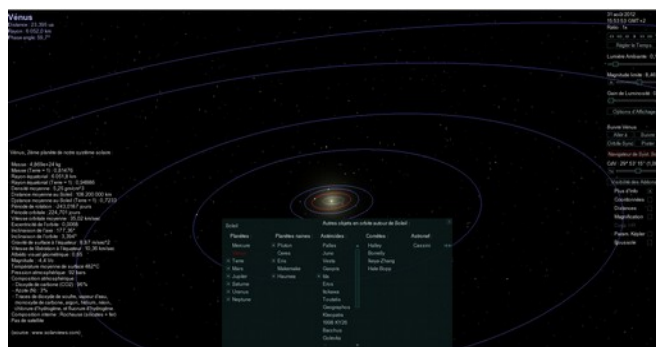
Vénus
Distance : 23.395 au
Rayon : 6 052.0 km
Rayon angle : 55.7"

Vénus, 2ème planète de notre système solaire.

Masse : 4,869e+24 kg
Masse (Terre = 1) : 0,81476
Rayon équatorial : 6 051,8 km
Rayon équatorial (Terre = 1) : 0,94886
Densité moyenne : 5,25 gm/cm^3
Distance moyenne au Soleil : 108 200 000 km
Distance moyenne au Soleil (Terre = 1) : 0,7233
Période de rotation : -243,0187 jours
Période orbitale : 224,701 jours
Vitesse orbitale moyenne : 35,02 km/sec
Excentricité de l'orbite : 0,0068
Inclinaison de l'axe : 177,36°
Inclinaison de l'orbite : 3,394°
Gravité de surface à l'équateur : 8,87 m/sec^2
Vitesse de libération à l'équateur : 10,36 km/sec
Albédo visuel géométrique : 0,65
Magnitude : -4,4 Vo
Température moyenne de surface 482°C
Pression atmosphérique : 92 bars
Composition atmosphérique :
Dioxyde de carbone (CO2) : 96%
Azote (N) : 3%
Traces de dioxyde de soufre, vapeur d'eau, monoxyde de carbone, argon, hélium, néon, chlorure d'hydrogène, et fluorure d'hydrogène
Composition interne : Rochers sur collisées + fer
Pas de satellite

(source : www.solarviews.com)

21 août 2012
15:53:53 GMT+2
Ratio : 1x
Régler le Temps
Lumière Ambiante : 0,
Magnitude limite : 8,40
Gain de Luminosité : 0
Options d'Affichage
Suivre Vénus
Aller à
Orbite Sync
Navigation du Syst. Sol.
Cam : 29° 53' 15° 15,8
Contrôle des Astres
Plus d'info
Coordonnées
Distances
Magnification
Papiers Alpha
Sélection

Soleil
Autres objets en orbite autour du Soleil

| Planètes | Planètes naines | Astéroïdes | Comètes | Autres |
|---|---|---|---|---|
| Mercure | Pluton | Pallas | Halley | Cassini |
| | Ceres | Juno | Borrelly | |
| Terre | Eris | Vesta | Neuw-Zhang | |
| Mars | Makemake | Ganymed | Hale-Bopp | |
| Jupiter | Haumea | Ida | | |
| Saturne | | Eros | | |
| Uranus | | Itokawa | | |
| Neptune | | Toutatis | | |
| | | Geographos | | |
| | | Kleopatra | | |
| | | 1998 KY26 | | |
| | | Bacchus | | |
| | | Golevka | | |